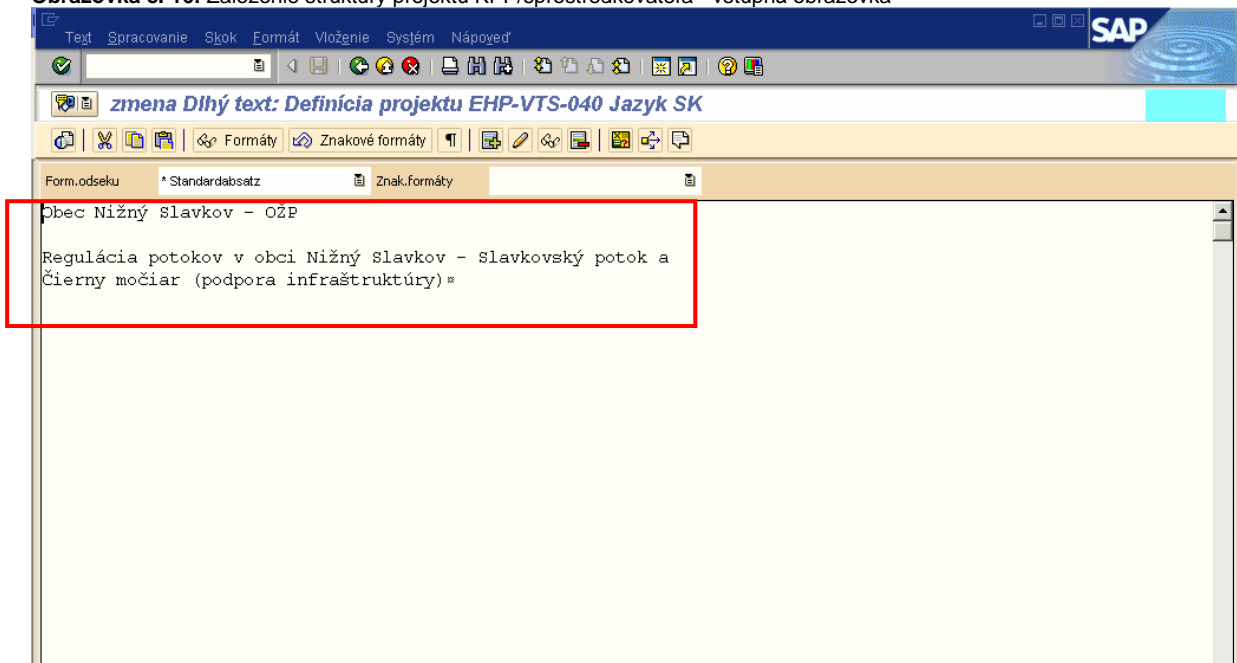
Obrazovka č. 10. Založenie štruktúry projektu RP / sprostredkovateľa - vstupná obrazovka

Text Spracovanie Skok Formát Vloženie Systém Nápoveď

SAP

zmena Dlhý text: Definícia projektu EHP-VTS-040 Jazyk SK

Formáty Znakové formáty

Form.odseku * Standardabsatz Znak.formáty

Obec Nižný Slavkov - OŽP

Regulácia potokov v obci Nižný Slavkov - Slavkovský potok a Čierny močiar (podpora infraštruktúry)